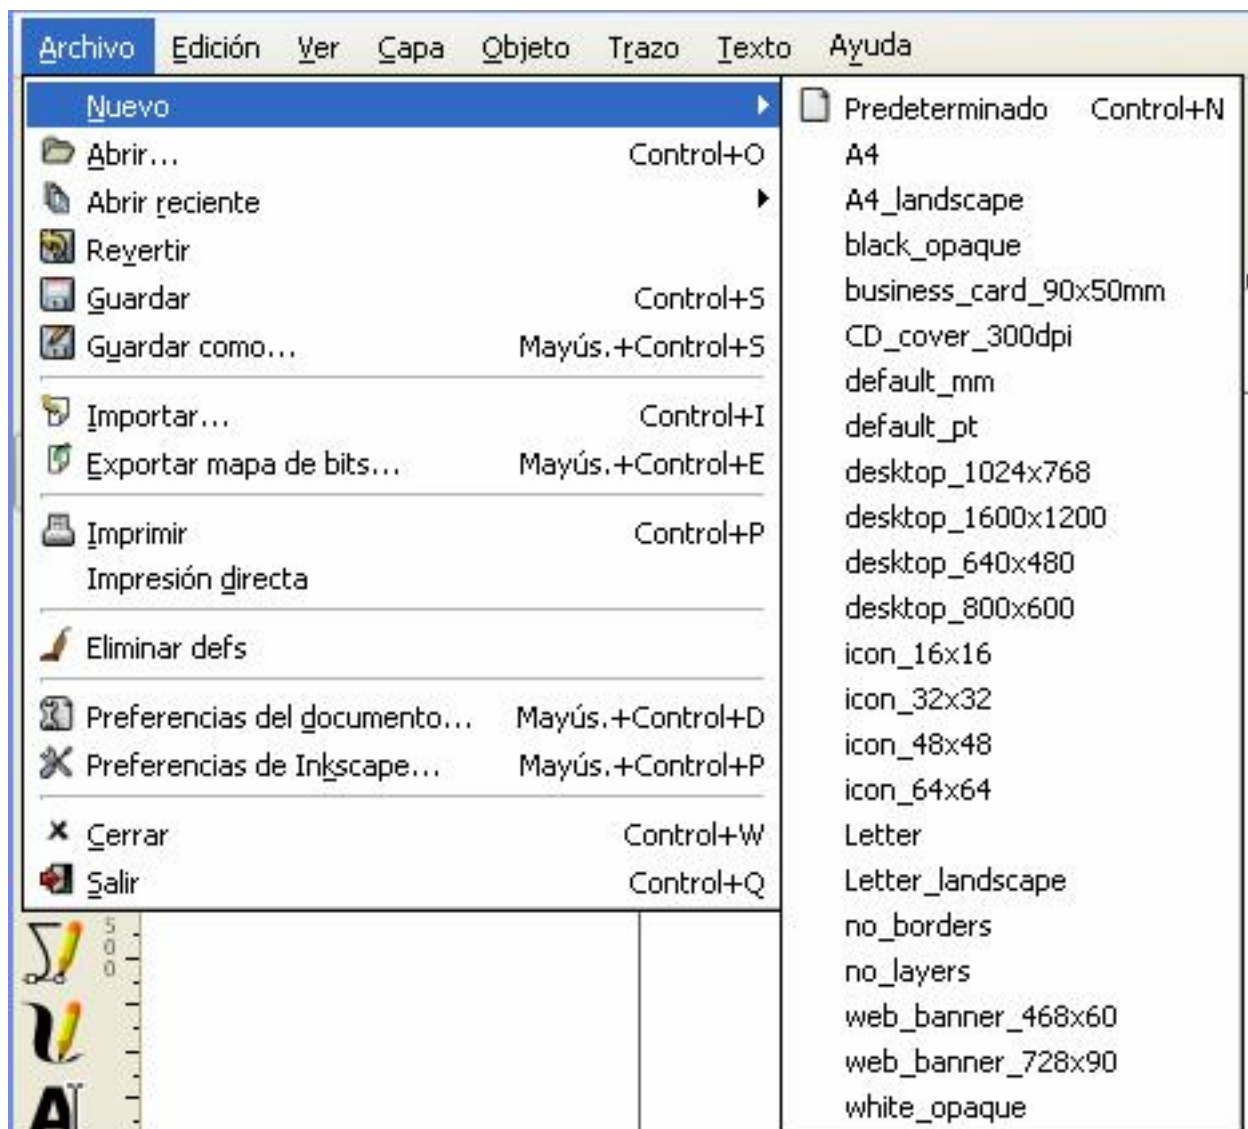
Archivo Edición Ver Capa Objeto Trazo Texto Ayuda

Nuevo
Abrir... Control+O
Abrir reciente
Revertir
Guardar Control+S
Guardar como... Mayús.+Control+S
Importar... Control+I
Exportar mapa de bits... Mayús.+Control+E
Imprimir Control+P
Impresión directa
Eliminar defs
Preferencias del documento... Mayús.+Control+D
Preferencias de Inkscape... Mayús.+Control+P
Cerrar Control+W
Salir Control+Q

Predeterminado Control+N
A4
A4_landscape
black_opaque
business_card_90x50mm
CD_cover_300dpi
default_mm
default_pt
desktop_1024x768
desktop_1600x1200
desktop_640x480
desktop_800x600
icon_16x16
icon_32x32
icon_48x48
icon_64x64
Letter
Letter_landscape
no_borders
no_layers
web_banner_468x60
web_banner_728x90
white_opaque

500